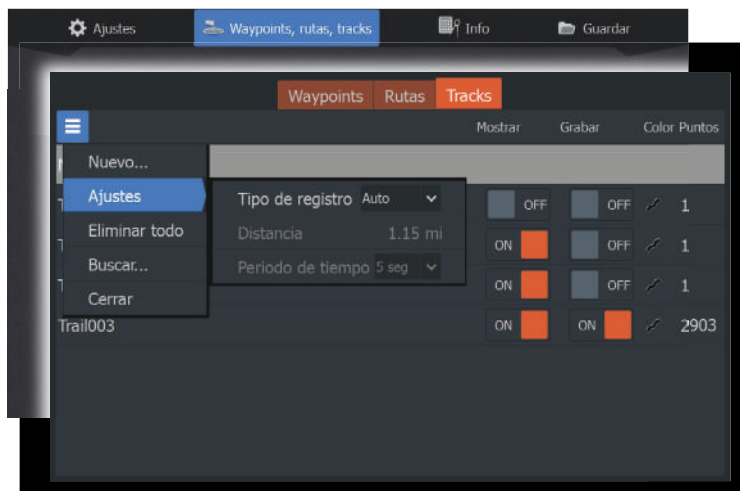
Ajustes
Waypoints, rutas, tracks
Info
Guardar

Waypoints
Rutas
Tracks

Mostrar
Grabar
Color
Puntos

Nuevo...
Ajustes
Eliminar todo
Buscar...
Cerrar

Tipo de registro
Auto
Distancia
1.15 mi
Periodo de tiempo
5 seg

| | Mostrar | Grabar | Color | Puntos |
|---|---|---|---|---|
| T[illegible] | OFF | OFF | | 1 |
| T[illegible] | ON | OFF | | 1 |
| T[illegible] | ON | OFF | | 1 |
| Trail003 | ON | ON | | 2903 |